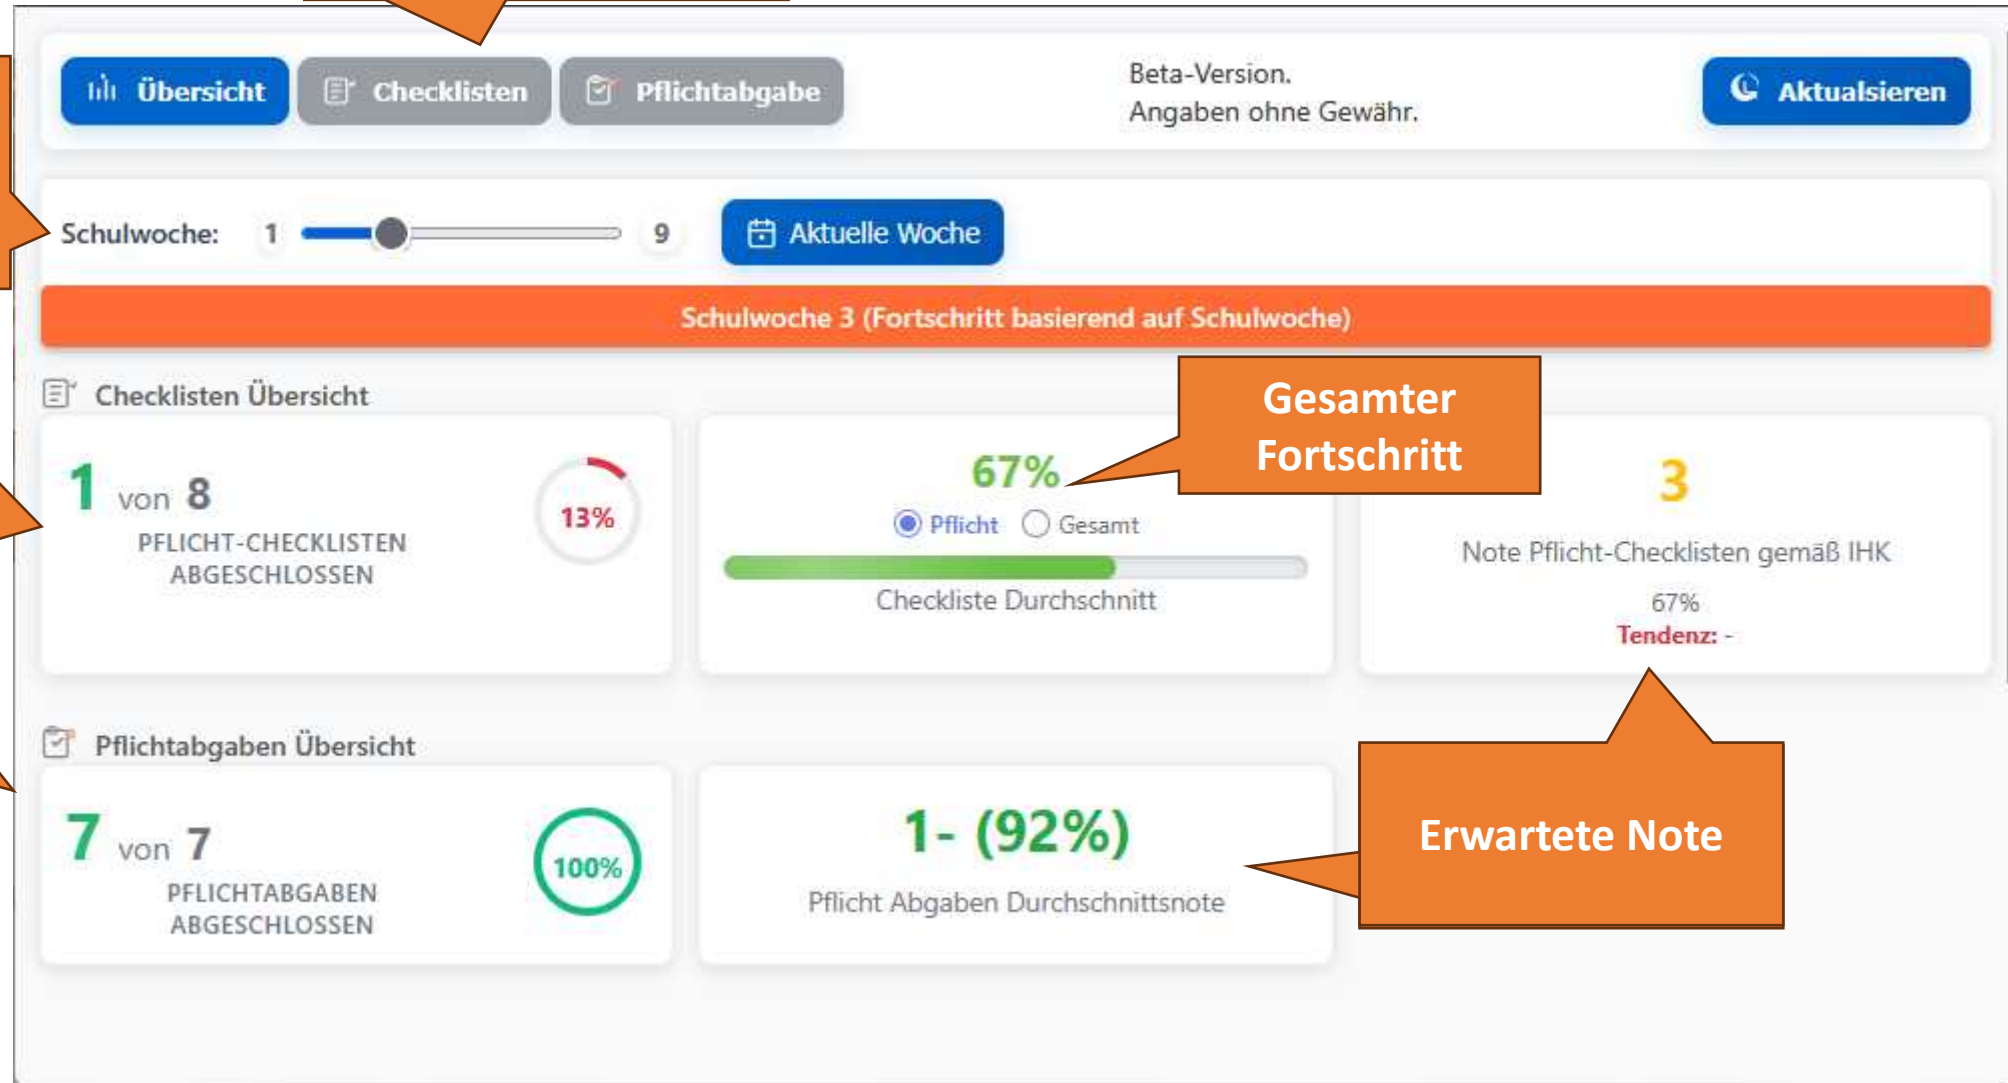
Übersicht Checklisten Pflichtabgabe

Beta-Version.
Angaben ohne Gewähr.

Aktualsieren

Schulwoche: 1 9 Aktuelle Woche

Schulwoche 3 (Fortschritt basierend auf Schulwoche)

Checklisten Übersicht

Gesamter Fortschritt

1 von 8
PFLICHT-CHECKLISTEN ABGESCHLOSSEN
13%

67%
Pflicht Gesamt
Checkliste Durchschnitt

3
Note Pflicht-Checklisten gemäß IHK
67%
Tendenz: -

Pflichtabgaben Übersicht

7 von 7
PFLICHTABGABEN ABGESCHLOSSEN
100%

1- (92%)
Pflicht Abgaben Durchschnittsnote

Erwartete Note